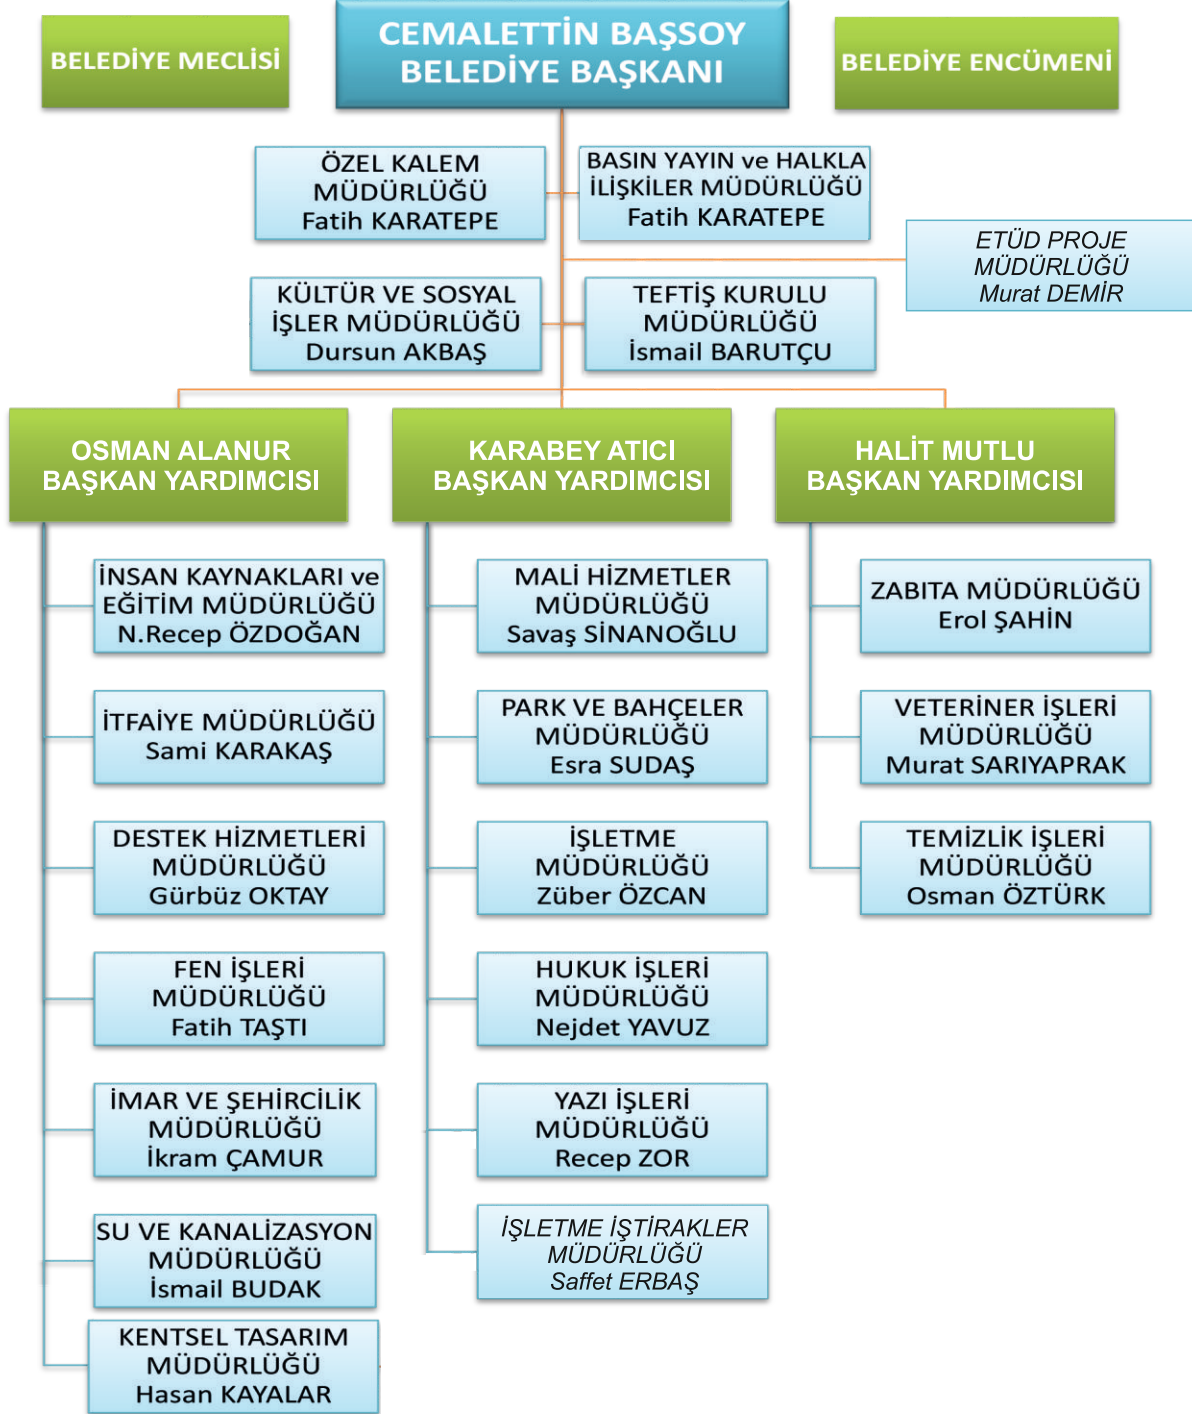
BELEDİYE MECLİSİ

CEMALETTİN BAŞSOY
BELEDİYE BAŞKANI

BELEDİYE ENCÜMENİ

ÖZEL KALEM
MÜDÜRLÜĞÜ
Fatih KARATEPE

BASIN YAYIN ve HALKLA
İLİŞKİLER MÜDÜRLÜĞÜ
Fatih KARATEPE

ETÜD PROJE
MÜDÜRLÜĞÜ
Murat DEMİR

KÜLTÜR VE SOSYAL
İŞLER MÜDÜRLÜĞÜ
Dursun AKBAŞ

TEFTİŞ KURULU
MÜDÜRLÜĞÜ
İsmail BARUTÇU

OSMAN ALANUR
BAŞKAN YARDIMCISI

KARABEY ATICI
BAŞKAN YARDIMCISI

HALİT MUTLU
BAŞKAN YARDIMCISI

İNSAN KAYNAKLARI ve
EĞİTİM MÜDÜRLÜĞÜ
N.Recep ÖZDOĞAN

İTFAİYE MÜDÜRLÜĞÜ
Sami KARAKAŞ

DESTEK HİZMETLERİ
MÜDÜRLÜĞÜ
Gürbüz OKTAY

FEN İŞLERİ
MÜDÜRLÜĞÜ
Fatih TAŞTI

İMAR VE ŞEHİRCİLİK
MÜDÜRLÜĞÜ
İkram ÇAMUR

SU VE KANALİZASYON
MÜDÜRLÜĞÜ
İsmail BUDAK

KENTSEL TASARIM
MÜDÜRLÜĞÜ
Hasan KAYALAR

MALİ HİZMETLER
MÜDÜRLÜĞÜ
Savaş SİNANOĞLU

PARK VE BAHÇELER
MÜDÜRLÜĞÜ
Esra SUDAŞ

İŞLETME
MÜDÜRLÜĞÜ
Züber ÖZCAN

HUKUK İŞLERİ
MÜDÜRLÜĞÜ
Nejdet YAVUZ

YAZI İŞLERİ
MÜDÜRLÜĞÜ
Recep ZOR

İŞLETME İŞTİRAKLER
MÜDÜRLÜĞÜ
Saffet ERBAŞ

ZABITA MÜDÜRLÜĞÜ
Erol ŞAHİN

VETERİNER İŞLERİ
MÜDÜRLÜĞÜ
Murat SARIYAPRAK

TEMİZLİK İŞLERİ
MÜDÜRLÜĞÜ
Osman ÖZTÜRK